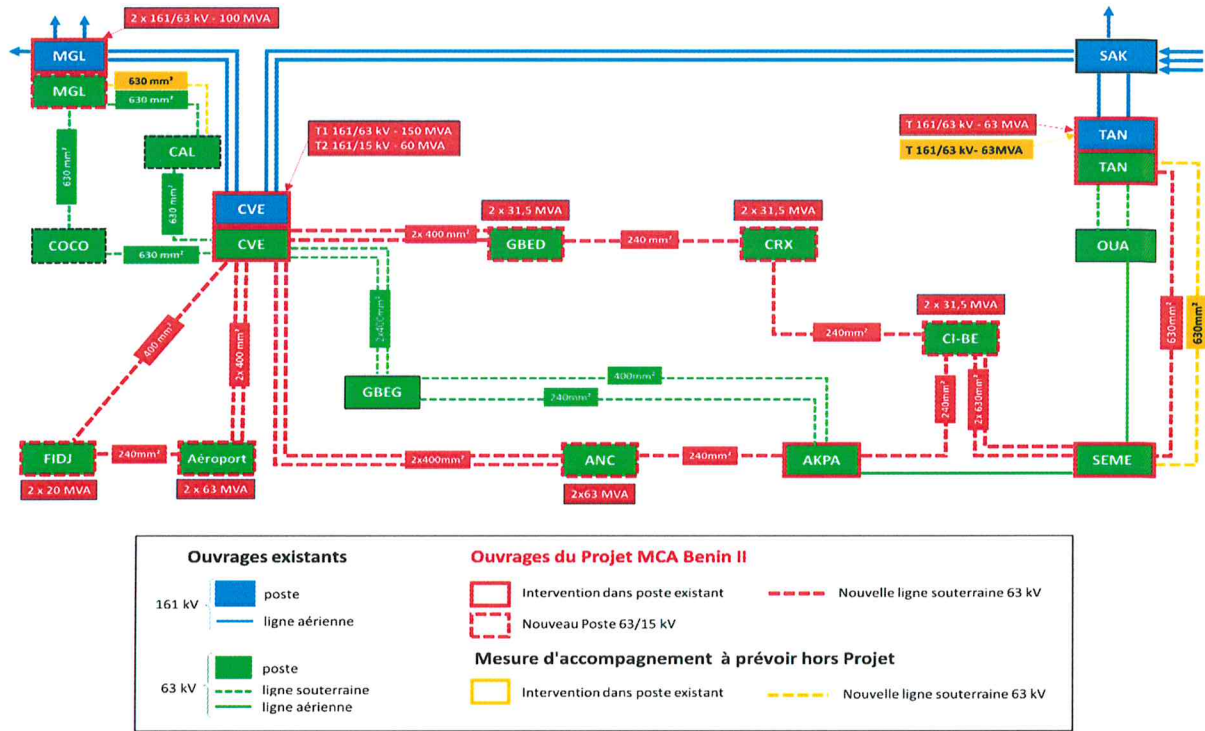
2 x 161/63 kV - 100 MVA

MGL

MGL

630 mm²

630 mm²

630 mm²

CAL

630 mm²

COCO

630 mm²

T1 161/63 kV - 150 MVA
T2 161/15 kV - 60 MVA

CVE

CVE

2x 400 mm²

2 x 31,5 MVA

GBED

240 mm²

2 x 31,5 MVA

CRX

SAK

T 161/63 kV - 63 MVA

T 161/63 kV- 63MVA

TAN

TAN

OUA

2 x 31,5 MVA

240mm²

CI-BE

2x400mm²

400 mm²

2x 400 mm²

GBEG

400mm²

240mm²

240mm²

2x 630mm²

630mm²

630mm²

FIDJ

240mm²

Aéroport

2x400mm²

ANC

240mm²

AKPA

SEME

2 x 20 MVA

2 x 63 MVA

2x63 MVA

Ouvrages existants

161 kV

poste

ligne aérienne

63 kV

poste

ligne souterraine

ligne aérienne

Ouvrages du Projet MCA Benin II

Intervention dans poste existant

Nouvelle ligne souterraine 63 kV

Nouveau Poste 63/15 kV

Mesure d'accompagnement à prévoir hors Projet

Intervention dans poste existant

Nouvelle ligne souterraine 63 kV